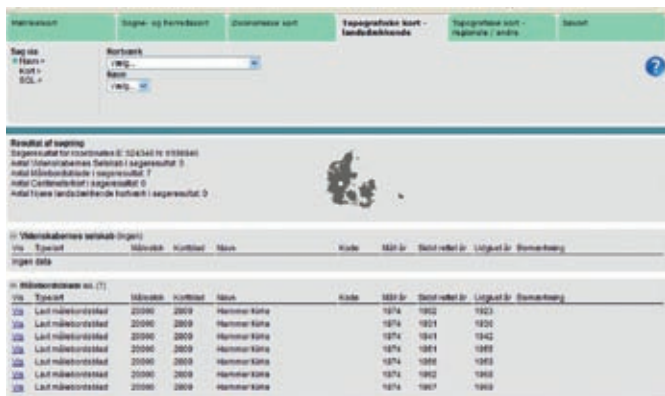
Matrikelkort | Sogne- og herredskort | Ekstrakte kort | Topografiske kort - landsdækkende | Topografiske kort - regionale / andre | Søvkort

Søg via
Navn
Kort
SQL

Kortværk
Vælg...

Navn
Vælg...

Resultat af søgning
Søgeresultat for koordinaten E: 524346 N: 6106646
Antal Videnskabernes Selskab i søgeresultat: 0
Antal Målebordsblade i søgeresultat: 7
Antal Centimeterkort i søgeresultat: 0
Antal Nyere landsdækkende kortværk i søgeresultat: 0

Videnskabernes selskab (ingen)

| Vis | Typeart | Målestok | Kortblad | Navn | Kode | Målt år | Sidst rettet år | Udgivet år | Bemærkning |
|---|---|---|---|---|---|---|---|---|---|
| Ingen data | | | | | | | | | |

Målebordsblade ex. (7)

| Vis | Typeart | Målestok | Kortblad | Navn | Kode | Målt år | Sidst rettet år | Udgivet år | Bemærkning |
|---|---|---|---|---|---|---|---|---|---|
| Vis | Lavt målebordsblad | 20000 | 2809 | Hammer Kirke | | 1874 | 1902 | 1923 | |
| Vis | Lavt målebordsblad | 20000 | 2809 | Hammer Kirke | | 1874 | 1931 | 1930 | |
| Vis | Lavt målebordsblad | 20000 | 2809 | Hammer Kirke | | 1874 | 1941 | 1942 | |
| Vis | Lavt målebordsblad | 20000 | 2809 | Hammer Kirke | | 1874 | 1951 | 1955 | |
| Vis | Lavt målebordsblad | 20000 | 2809 | Hammer Kirke | | 1874 | 1955 | 1955 | |
| Vis | Lavt målebordsblad | 20000 | 2809 | Hammer Kirke | | 1874 | 1962 | 1963 | |
| Vis | Lavt målebordsblad | 20000 | 2809 | Hammer Kirke | | 1874 | 1967 | 1968 | |